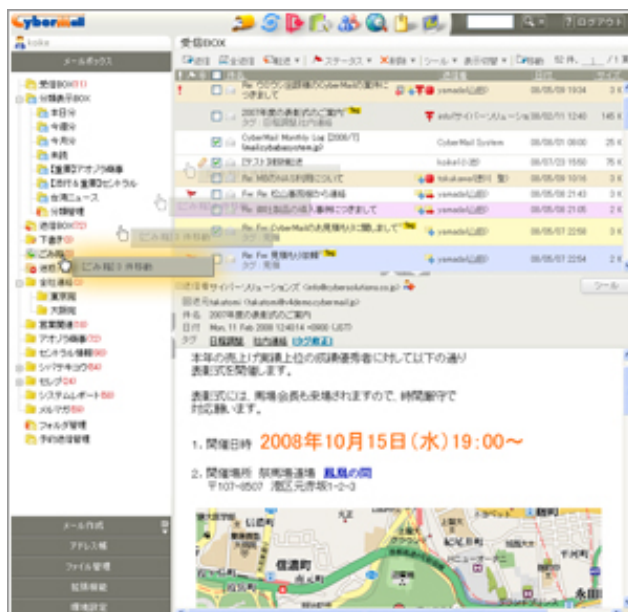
CyberMail

ログアウト

koike

メールボックス

受信BOX(11)
分類表示BOX
本日分
今週分
今月分
未読
【重要】アオノリ商事
【添付&重要】ピンクナル
社内ニュース
分類管理
送信BOX(3)
下書き
ごみ箱
ごみ箱に1件移動
保存

東京関
大阪関
営業関連
アオノリ商事
ピンクナル
シバテキゴロ
セレグ
システムレポート
メルマガ
フォルダ管理
予約送信管理

メール作成
アドレス帳
ファイル管理
拡張機能
環境設定

受信BOX

返信 全返信 転送 ステータス 削除 シール 表示切替 移動

Re: ［テスト］社内会議開催について
2007年度の表彰式のご案内
CyberMail Monthly Log [2008/7]
［テスト］休日出勤予定
Re: 松山案件の件について
Fw: Re: 松山案件の件について
Re: 御社製品の導入事例につきまして
Re: Fw: CyberMailのお見積もりに関しまして
Re: Fw: 見積もり依頼

yamada(山田)
info(サイバーソリューションズ)
CyberMail System
koike(小池)
takahashi(高橋)
yamada(山田)

08/05/09 19:34
08/02/11 12:40
08/06/01 00:00
08/07/23 15:50
08/06/09 21:43
08/06/09 21:05
08/05/07 22:58
08/05/07 22:58

サイバーソリューションズ <info@cybersolutions.co.jp>
件名 2007年度の表彰式のご案内
日付 Mon, 11 Feb 2008 12:40:14 +0900 (JST)
タグ 日報閲覧 社内連絡

本年の売上げ貢献上位の成績優秀者に対して以下の通り表彰式を開催します。

表彰式には、馬場会長も来場されますので、時間厳守で対応願います。

1. 開催日時 2008年10月15日（水）19:00〜

2. 開催場所 鳳凰の間
〒107-0507 港区元赤坂1-2-3

信濃町
永田